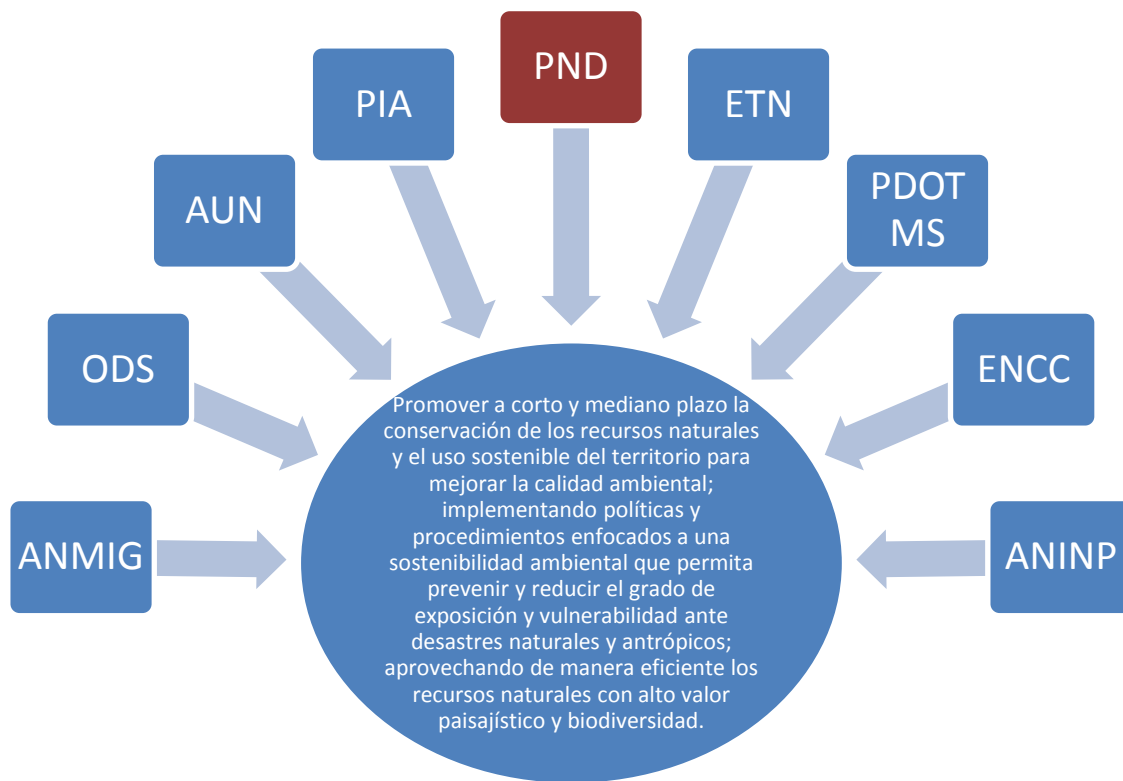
PND

PIA

ETN

AUN

PDOT MS

ODS

ENCC

ANMIG

ANINP

Promover a corto y mediano plazo la conservación de los recursos naturales y el uso sostenible del territorio para mejorar la calidad ambiental; implementando políticas y procedimientos enfocados a una sostenibilidad ambiental que permita prevenir y reducir el grado de exposición y vulnerabilidad ante desastres naturales y antrópicos; aprovechando de manera eficiente los recursos naturales con alto valor paisajístico y biodiversidad.